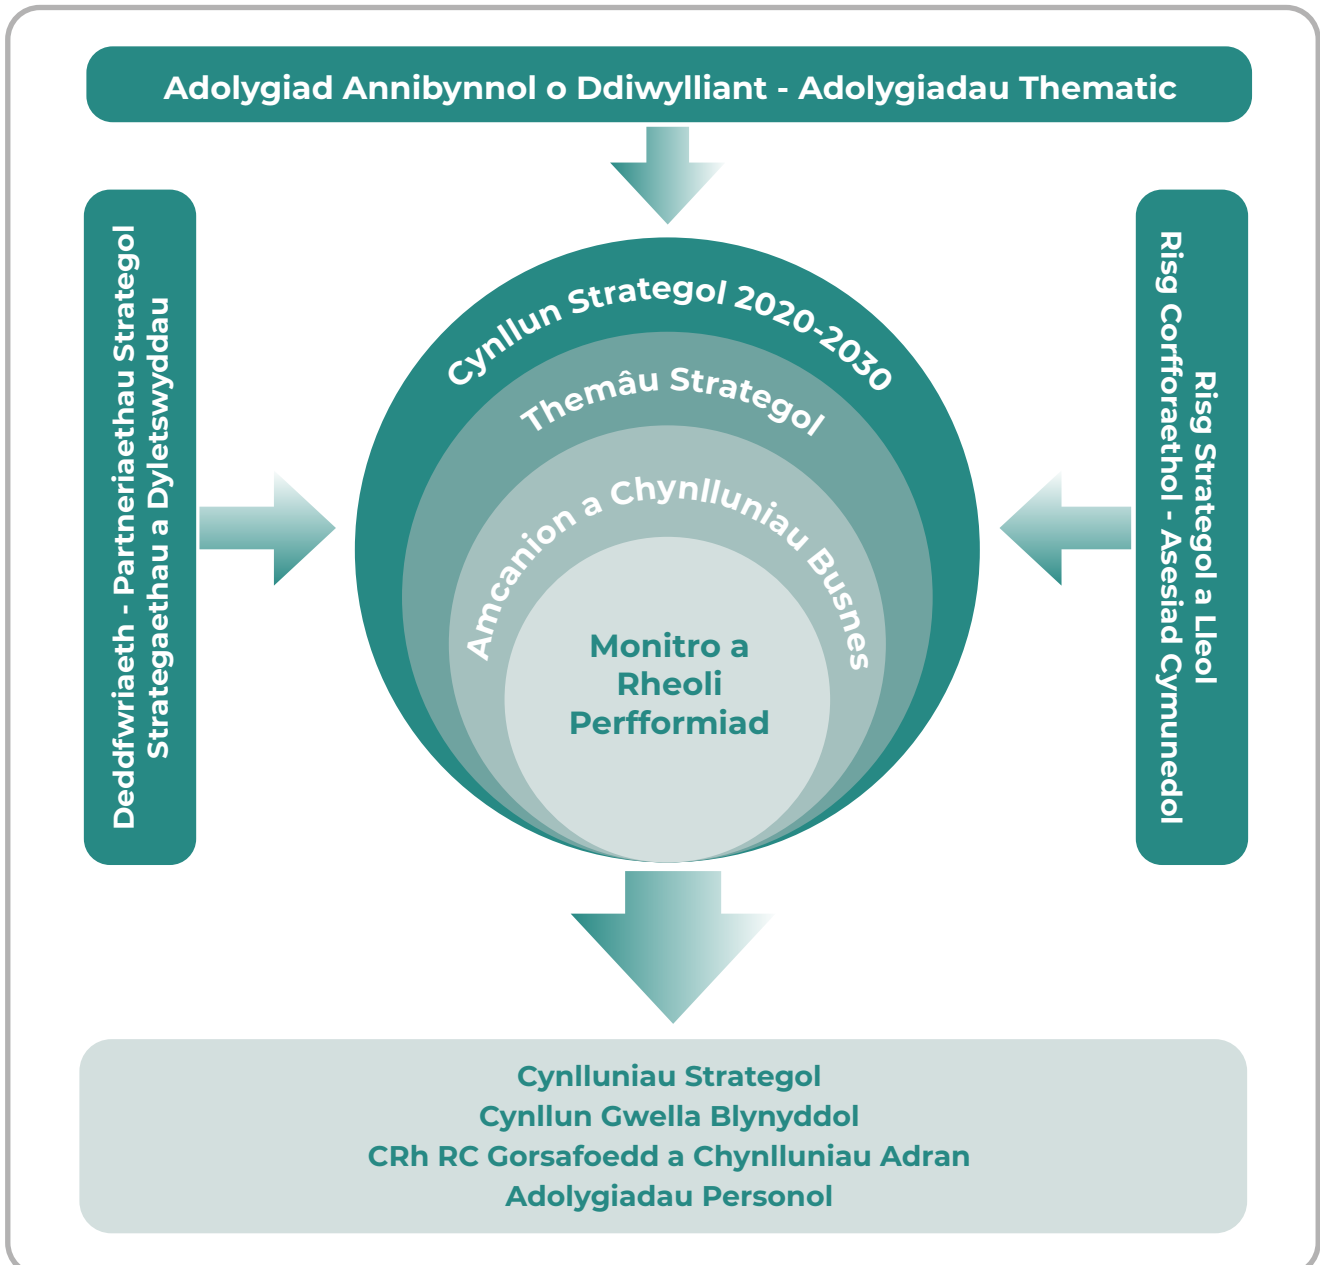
Adolygiad Annibynnol o Ddiwylliant - Adolygiadau Thematic

Deddfwriaeth - Partneriaethau Strategol
Strategaethau a Dyletswyddau

Cynllun Strategol 2020-2030

Themâu Strategol

Amcanion a Chynlluniau Busnes

Monitro a Rheoli Perfformiad

Risg Strategol a Lleol
Risg Corfforaethol - Asesiad Cymunedol

Cynlluniau Strategol
Cynllun Gwella Blynyddol
CRh RC Gorsafoedd a Chynlluniau Adran
Adolygiadau Personol